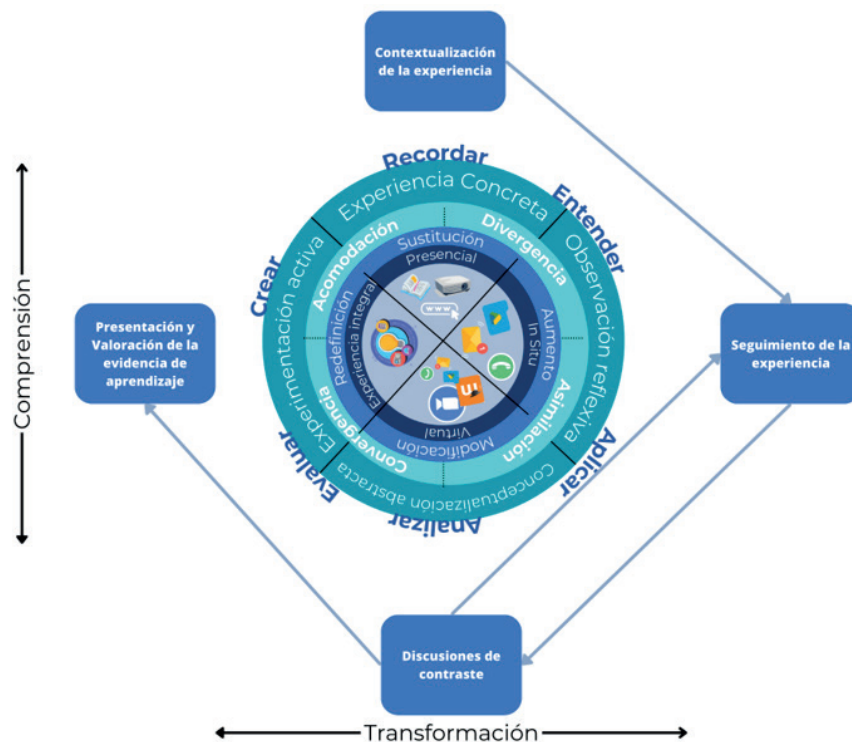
Contextualización de la experiencia

Comprensión

Recordar
Entender
Aplicar
Analizar
Evaluar
Crear

Experiencia Concreta
Observación reflexiva
Conceptualización abstracta
Experimentación activa

Acomodación
Divergencia
Asimilación
Convergencia

Sustitución
Aumento
Modificación
Redefinición

Presencial
In Situ
Virtual
Experiencia integral

Presentación y Valoración de la evidencia de aprendizaje

Seguimiento de la experiencia

Discusiones de contraste

Transformación